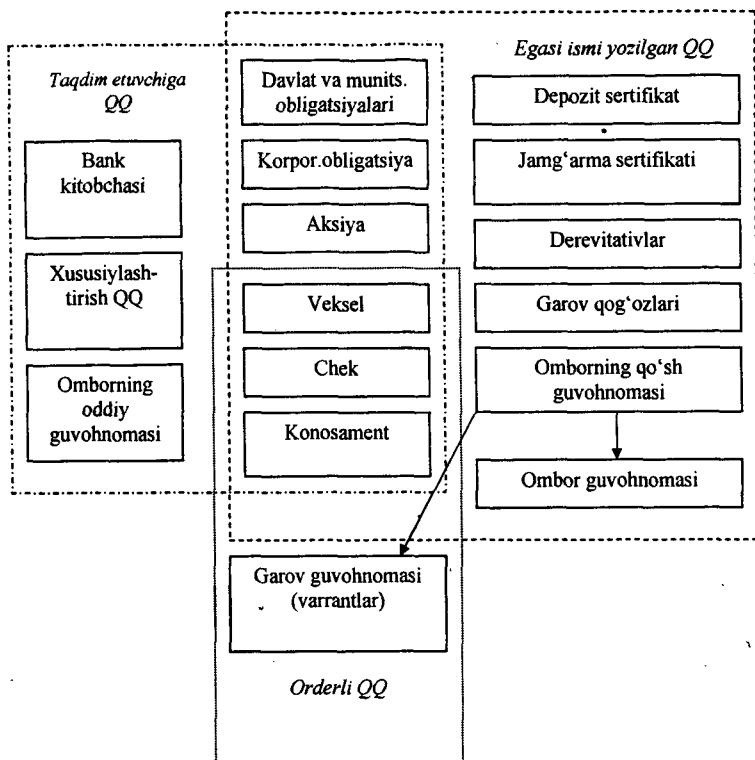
Taqdim etuvchiga QQ

Bank kitobchasi

Xususiylashtirish QQ

Omborning oddiy guvohnomasi

Davlat va munits. obligatsiyalari

Korpor.obligatsiya

Aksiya

Veksel

Chek

Konosament

Egasi ismi yozilgan QQ

Depozit sertifikat

Jamg'arma sertifikati

Derevitativlar

Garov qog'ozlari

Omborning qo'sh guvohnomasi

Ombor guvohnomasi

Garov guvohnomasi (varrantlar)

Orderli QQ